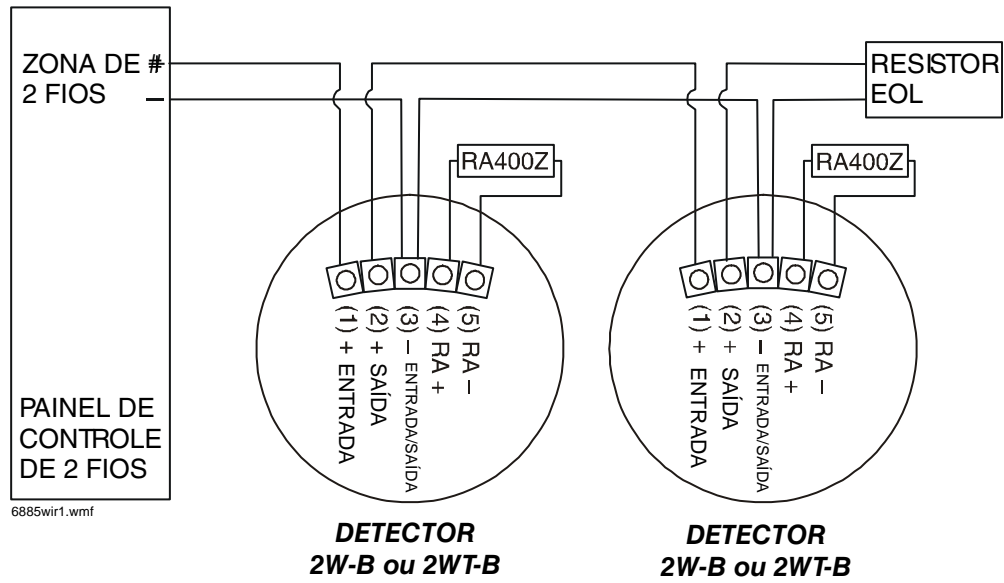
ZONA DE 2 FIOS
#
–

PAINEL DE CONTROLE DE 2 FIOS

6885wir1.wmf

RA400Z

(1) + ENTRADA
(2) + SAÍDA
(3) – ENTRADA/SAÍDA
(4) RA +
(5) RA –

DETECTOR 2W-B ou 2WT-B

RESISTOR EOL

RA400Z

(1) + ENTRADA
(2) + SAÍDA
(3) – ENTRADA/SAÍDA
(4) RA +
(5) RA –

DETECTOR 2W-B ou 2WT-B